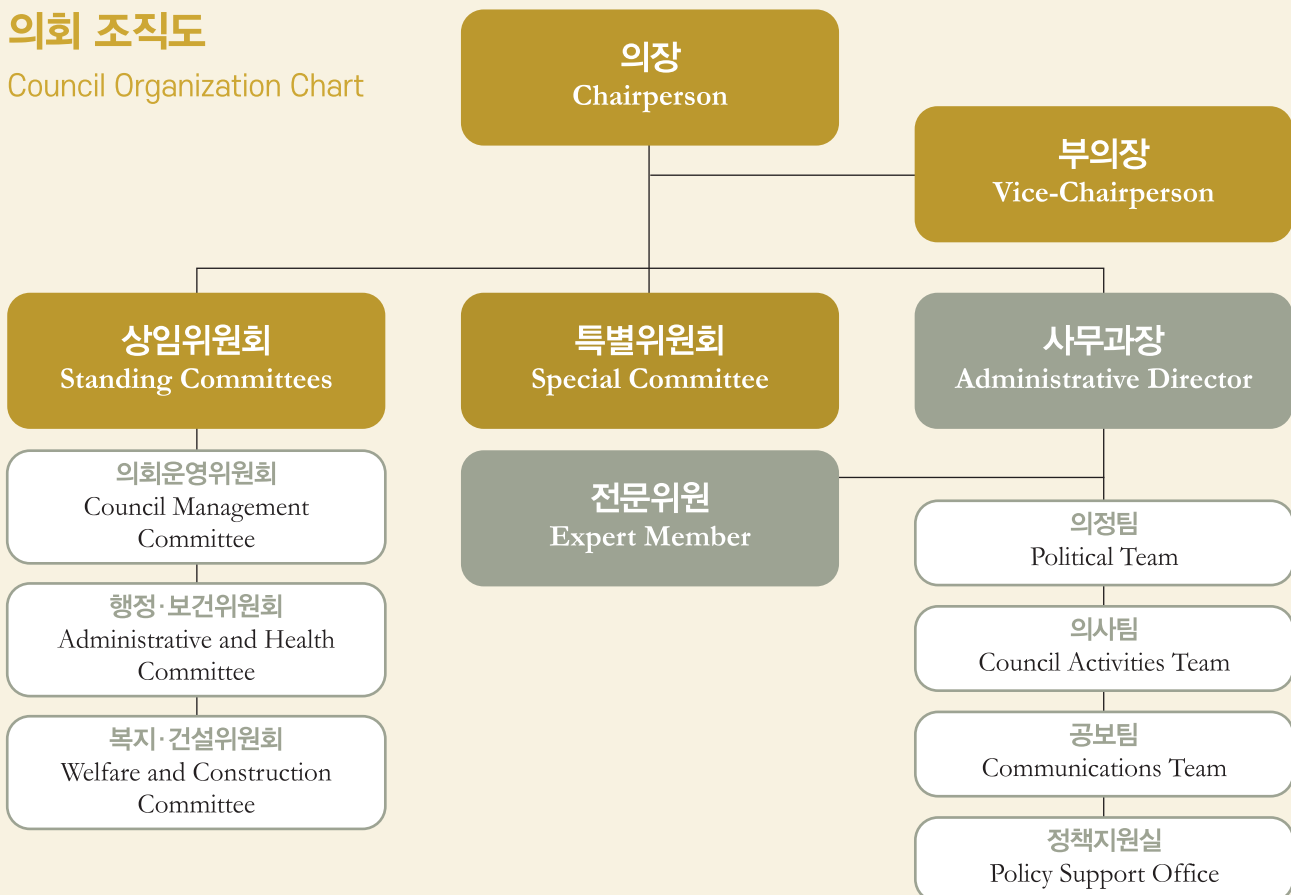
의회 조직도
Council Organization Chart

의장
Chairperson

부의장
Vice-Chairperson

상임위원회
Standing Committees

특별위원회
Special Committee

사무과장
Administrative Director

의회운영위원회
Council Management Committee

행정·보건위원회
Administrative and Health Committee

복지·건설위원회
Welfare and Construction Committee

전문위원
Expert Member

의정팀
Political Team

의사팀
Council Activities Team

공보팀
Communications Team

정책지원실
Policy Support Office